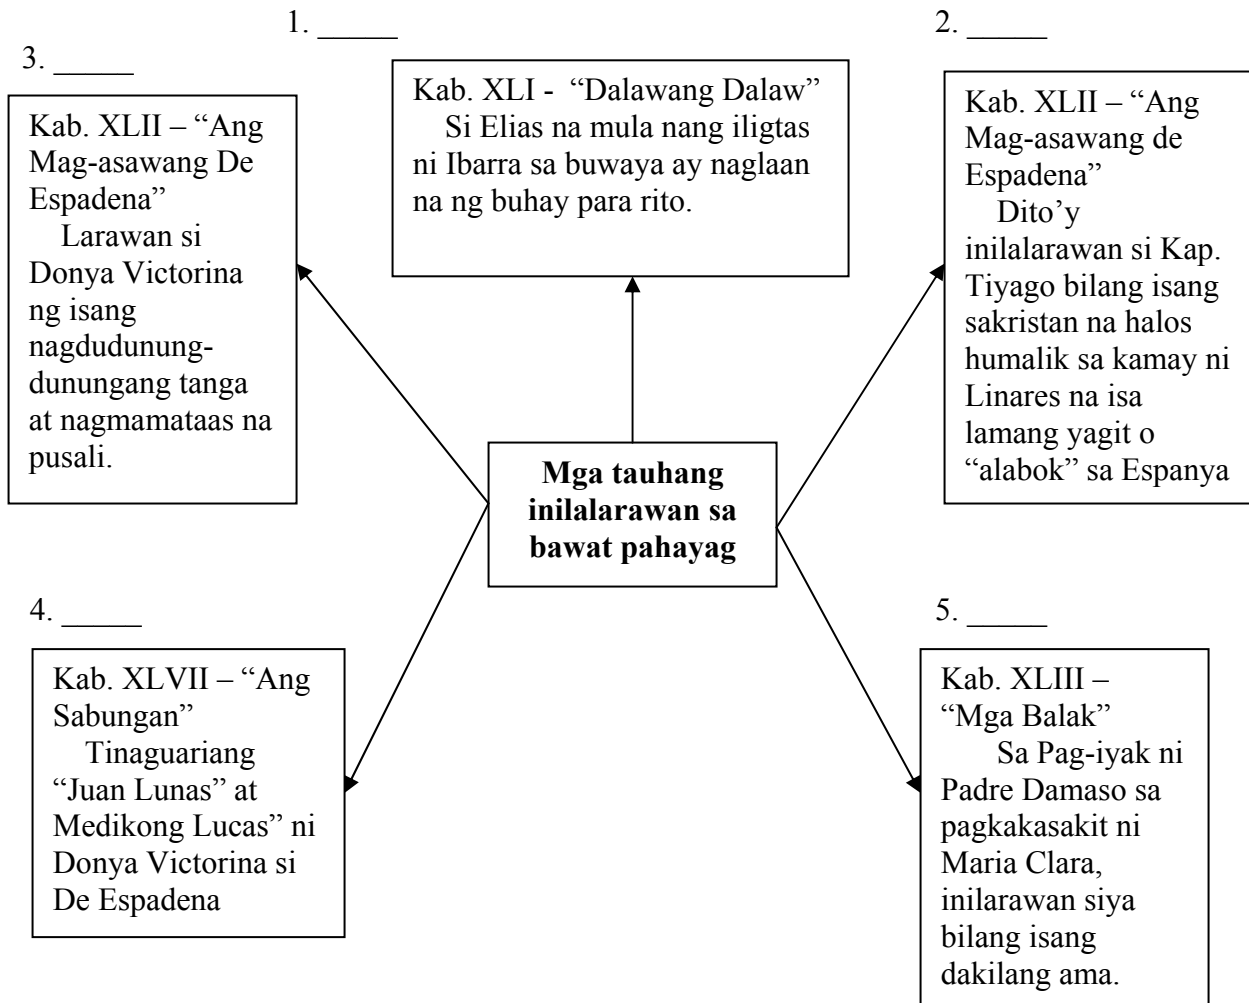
1. _____

2. _____

3. _____

Kab. XLII – "Ang Mag-asawang De Espadena"
Larawan si Donya Victorina ng isang nagdudunung-dunungang tanga at nagmamataas na pusali.

Kab. XLI - "Dalawang Dalaw"
Si Elias na mula nang iligtas ni Ibarra sa buwaya ay naglaan na ng buhay para rito.

Kab. XLII – "Ang Mag-asawang de Espadena"
Dito'y inilalarawan si Kap. Tiyago bilang isang sakristan na halos humalik sa kamay ni Linares na isa lamang yagit o "alabok" sa Espanya

**Mga tauhang inilalarawan sa bawat pahayag**

4. _____

5. _____

Kab. XLVII – "Ang Sabungan"
Tinaguariang "Juan Lunas" at Medikong Lucas" ni Donya Victorina si De Espadena

Kab. XLIII – "Mga Balak"
Sa Pag-iyak ni Padre Damaso sa pagkakasakit ni Maria Clara, inilarawan siya bilang isang dakilang ama.